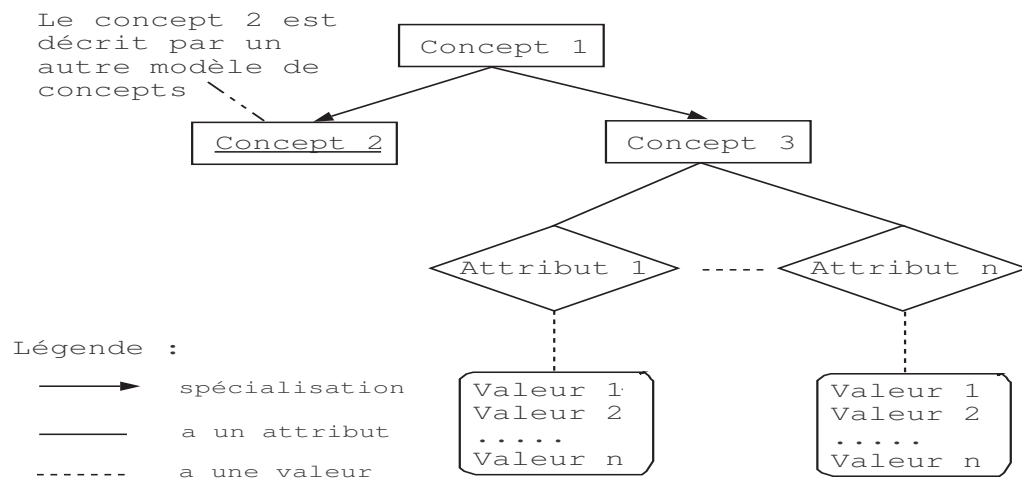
Le concept 2 est décrit par un autre modèle de concepts

Concept 1

Concept 2

Concept 3

Attribut 1

-----

Attribut n

Valeur 1
Valeur 2
.....
Valeur n

Valeur 1
Valeur 2
.....
Valeur n

Légende :

spécialisation

a un attribut

a une valeur